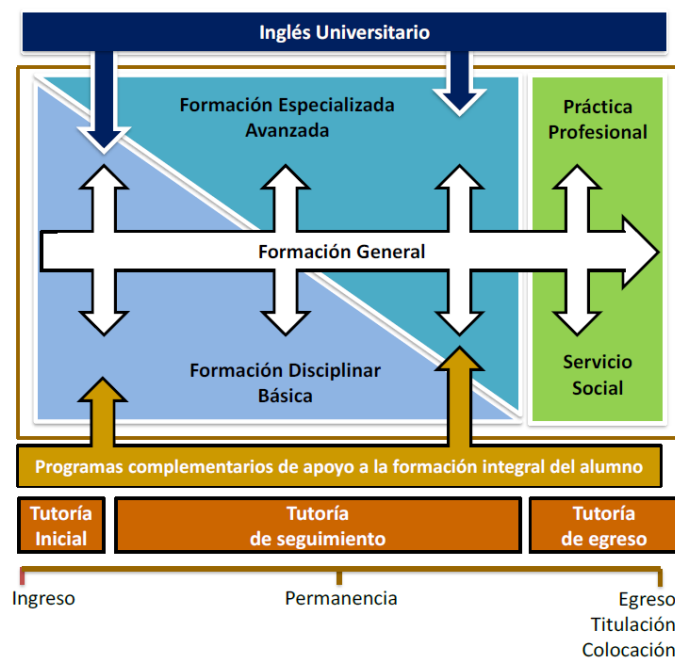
Inglés Universitario

Formación Especializada Avanzada

Práctica Profesional

Formación General

Formación Disciplinar Básica

Servicio Social

Programas complementarios de apoyo a la formación integral del alumno

Tutoría Inicial

Tutoría de seguimiento

Tutoría de egreso

Ingreso

Permanencia

Egreso
Titulación
Colocación